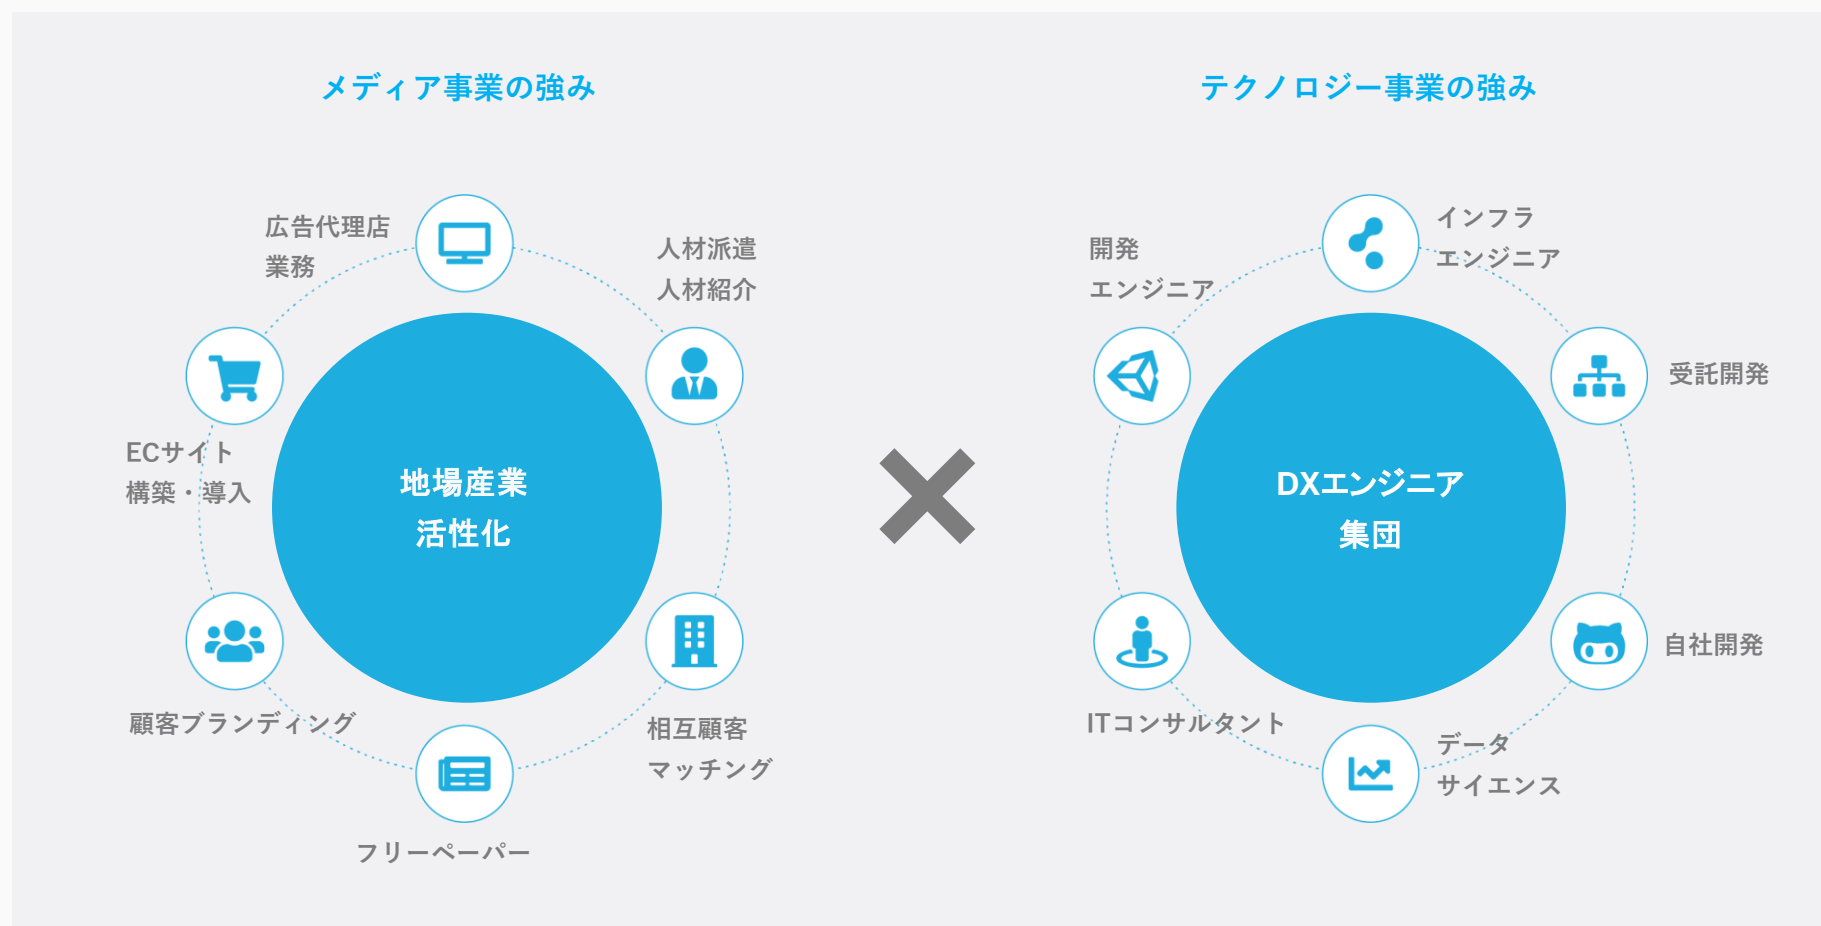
メディア事業の強み

広告代理店
業務

人材派遣
人材紹介

ECサイト
構築・導入

地場産業
活性化

顧客ブランディング

相互顧客
マッチング

フリーペーパー

テクノロジー事業の強み

開発
エンジニア

インフラ
エンジニア

受託開発

DXエンジニア
集団

自社開発

ITコンサルタント

データ
サイエンス